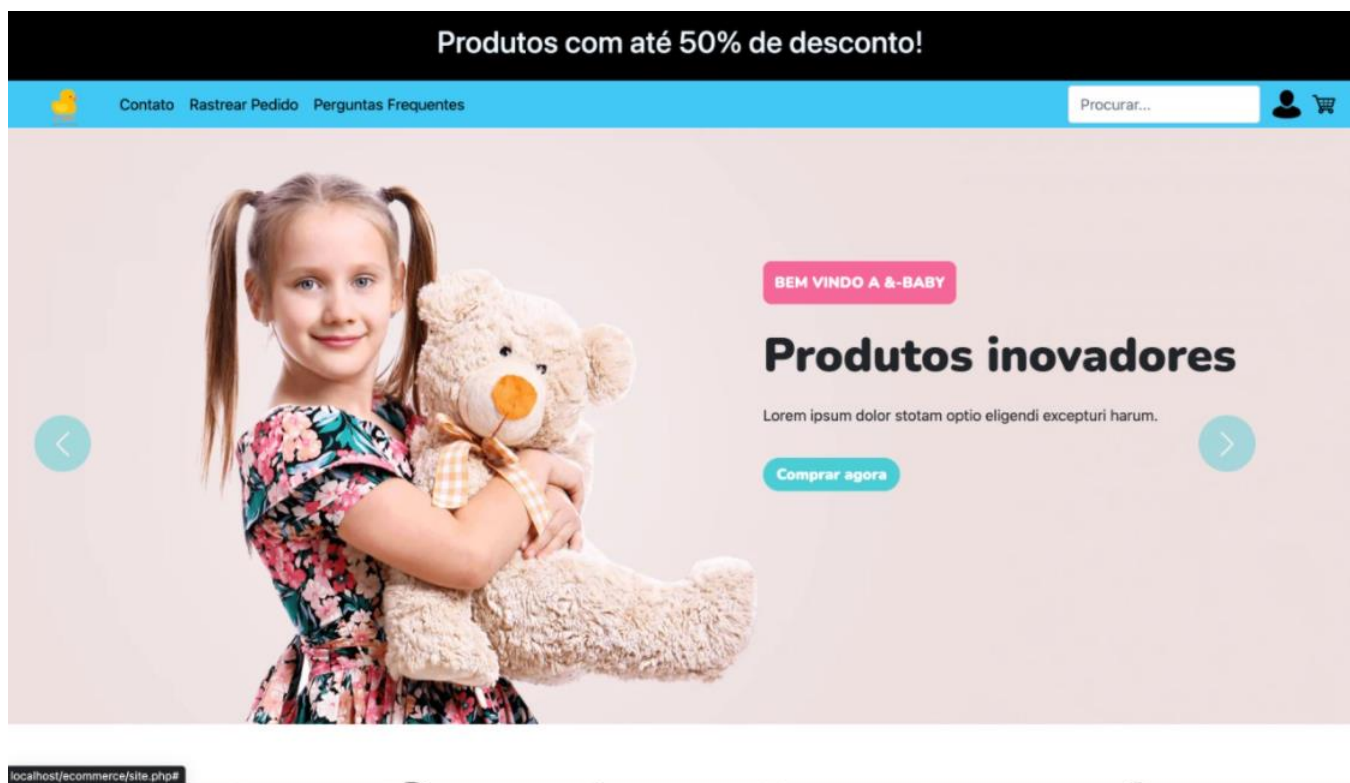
Produtos com até 50% de desconto!

Contato Rastrear Pedido Perguntas Frequentes

Procurar...

BEM VINDO A &-BABY

Produtos inovadores

Lorem ipsum dolor stotam optio eligendi excepturi harum.

Comprar agora

localhost/ecommerce/site.php#